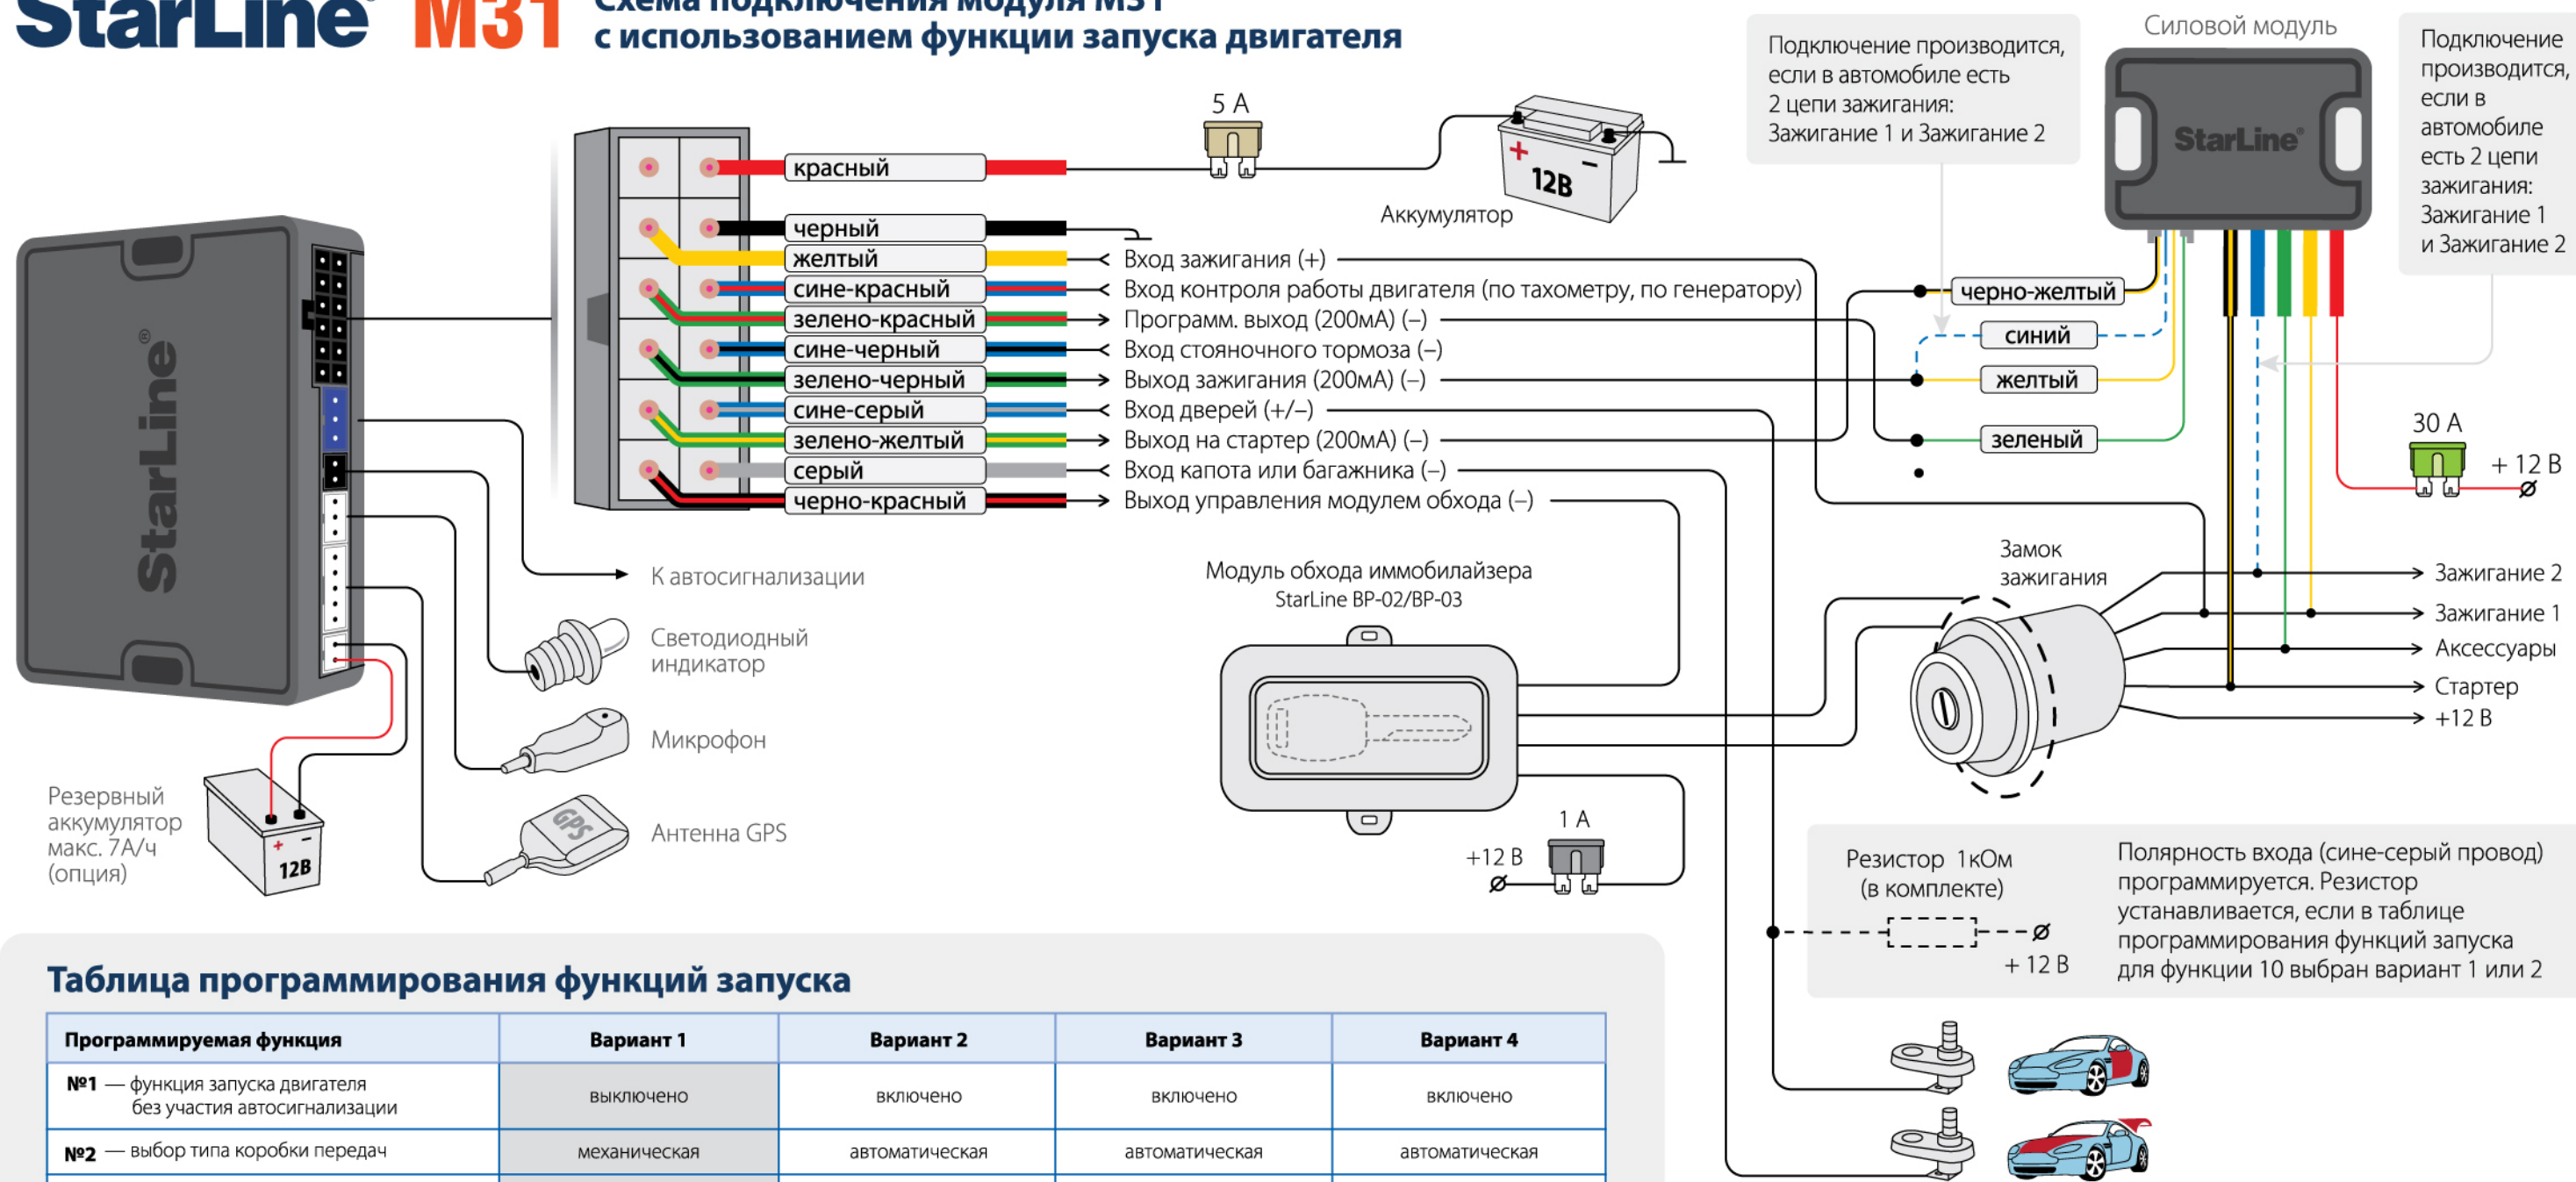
StarLine M31 Схема подключения модуля M31
с использованием функции запуска двигателя

Подключение производится, если в автомобиле есть 2 цепи зажигания: Зажигание 1 и Зажигание 2

Силовой модуль

StarLine

Подключение производится, если в автомобиле есть 2 цепи зажигания: Зажигание 1 и Зажигание 2

5 А

12В

Аккумулятор

красный
черный
желтый
сине-красный
зелено-красный
сине-черный
зелено-черный
сине-серый
зелено-желтый
серый
черно-красный

Вход зажигания (+)
Вход контроля работы двигателя (по тахометру, по генератору)
Программ. выход (200мА) (–)
Вход стояночного тормоза (–)
Выход зажигания (200мА) (–)
Вход дверей (+/–)
Выход на стартер (200мА) (–)
Вход капота или багажника (–)
Выход управления модулем обхода (–)

черно-желтый
синий
желтый
зеленый

30 А
+ 12 В

StarLine

К автосигнализации

Светодиодный индикатор

Микрофон

Антенна GPS

Резервный аккумулятор макс. 7А/ч (опция)

12В

Модуль обхода иммобилайзера
StarLine BP-02/BP-03

1 А
+12 В

Замок зажигания

Зажигание 2
Зажигание 1
Аксессуары
Стартер
+12 В

Резистор 1кОм
(в комплекте)

+ 12 В

Полярность входа (сине-серый провод) программируется. Резистор устанавливается, если в таблице программирования функций запуска для функции 10 выбран вариант 1 или 2

Таблица программирования функций запуска

| Программируемая функция | Вариант 1 | Вариант 2 | Вариант 3 | Вариант 4 |
|---|---|---|---|---|
| №1 — функция запуска двигателя без участия автосигнализации | выключено | включено | включено | включено |
| №2 — выбор типа коробки передач | механическая | автоматическая | автоматическая | автоматическая |